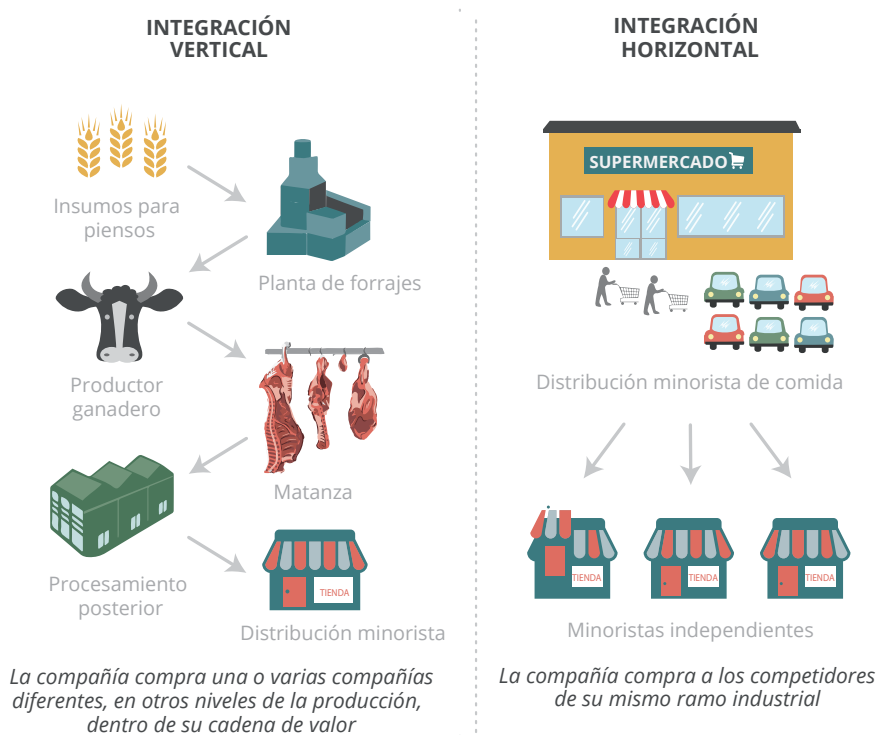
INTEGRACIÓN VERTICAL

Insumos para piensos

Planta de forrajes

Productor ganadero

Matanza

Procesamiento posterior

TIENDA

Distribución minorista

La compañía compra una o varias compañías diferentes, en otros niveles de la producción, dentro de su cadena de valor

INTEGRACIÓN HORIZONTAL

SUPERMERCADO

Distribución minorista de comida

TIENDA

TIENDA

TIENDA

Minoristas independientes

La compañía compra a los competidores de su mismo ramo industrial